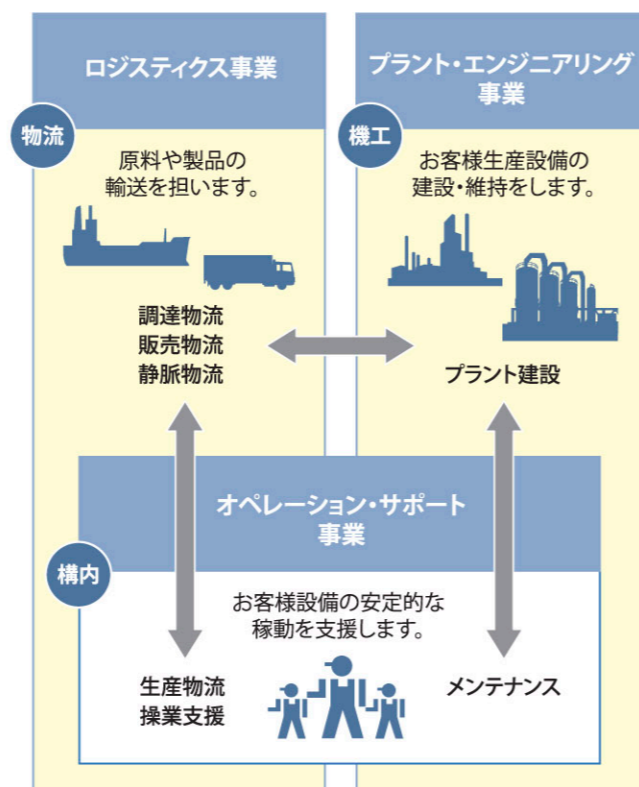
ロジスティクス事業

物流

原料や製品の輸送を担います。

調達物流
販売物流
静脈物流

プラント・エンジニアリング事業

機工

お客様生産設備の建設・維持をします。

プラント建設

オペレーション・サポート事業

構内

お客様設備の安定的な稼動を支援します。

生産物流
操業支援

メンテナンス